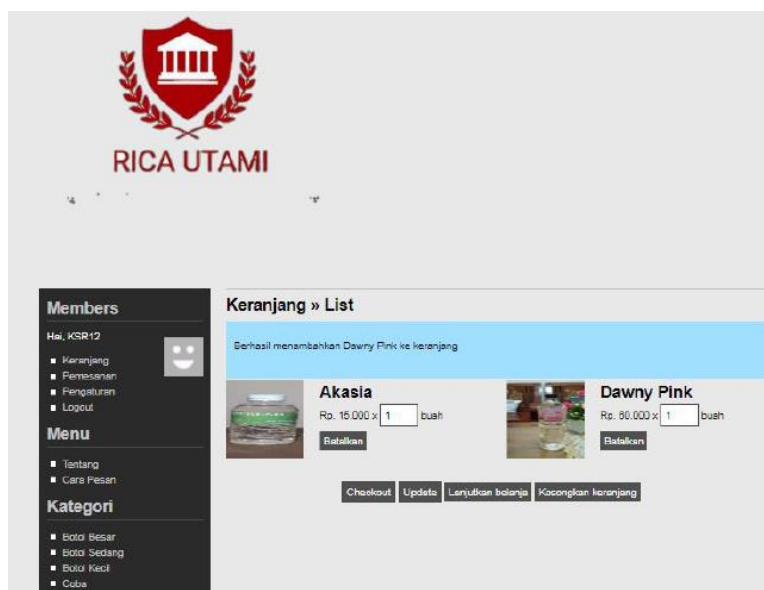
RICA UTAMI

Members

Hai, KSR12

- Keranjang
- Pemesanan
- Pengaturan
- Logout

Menu

- Tentang
- Cara Pesan

Kategori

- Botol Besar
- Botol Sedang
- Botol Kecil
- Coba

Keranjang » List

Berhasil menambahkan Dawny Pink ke keranjang

Akasia

Rp. 15.000 x 1 buah

Batalkan

Dawny Pink

Rp. 60.000 x 1 buah

Batalkan

Checkout Update Lanjutkan belanja Kosongkan keranjang